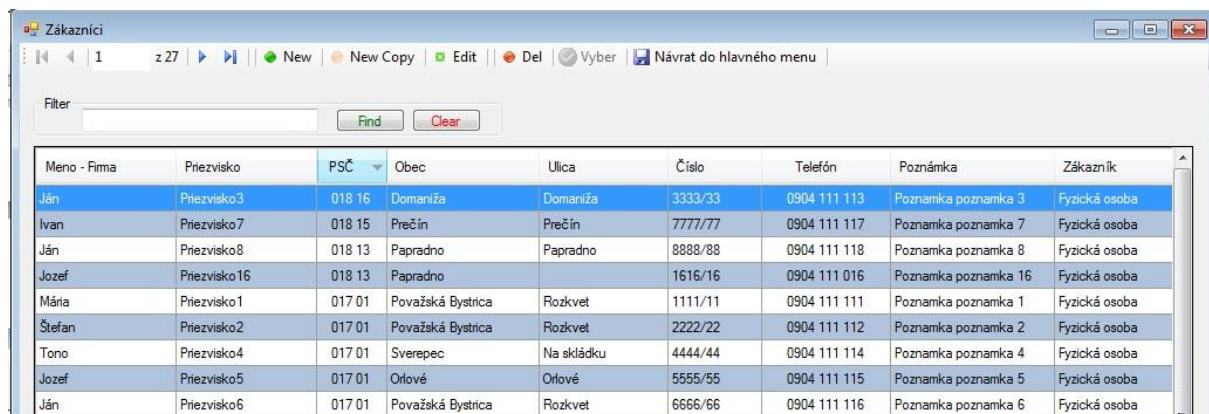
Zákazníci

1 z 27 | New | New Copy | Edit | Del | Vyber | Návrat do hlavného menu

Filter

Find Clear

| Meno - Firma | Priezvisko | PSČ | Obec | Ulica | Číslo | Telefón | Poznámka | Zákazník |
|---|---|---|---|---|---|---|---|---|
| Ján | Priezvisko3 | 018 16 | Domaniža | Domaniža | 3333/33 | 0904 111 113 | Poznamka poznamka 3 | Fyzická osoba |
| Ivan | Priezvisko7 | 018 15 | Prečín | Prečín | 7777/77 | 0904 111 117 | Poznamka poznamka 7 | Fyzická osoba |
| Ján | Priezvisko8 | 018 13 | Papradno | Papradno | 8888/88 | 0904 111 118 | Poznamka poznamka 8 | Fyzická osoba |
| Jozef | Priezvisko16 | 018 13 | Papradno | | 1616/16 | 0904 111 016 | Poznamka poznamka 16 | Fyzická osoba |
| Mária | Priezvisko1 | 017 01 | Považská Bystrica | Rozkvet | 1111/11 | 0904 111 111 | Poznamka poznamka 1 | Fyzická osoba |
| Štefan | Priezvisko2 | 017 01 | Považská Bystrica | Rozkvet | 2222/22 | 0904 111 112 | Poznamka poznamka 2 | Fyzická osoba |
| Tono | Priezvisko4 | 017 01 | Sverepec | Na skládku | 4444/44 | 0904 111 114 | Poznamka poznamka 4 | Fyzická osoba |
| Jozef | Priezvisko5 | 017 01 | Orlové | Orlové | 5555/55 | 0904 111 115 | Poznamka poznamka 5 | Fyzická osoba |
| Ján | Priezvisko6 | 017 01 | Považská Bystrica | Rozkvet | 6666/66 | 0904 111 116 | Poznamka poznamka 6 | Fyzická osoba |